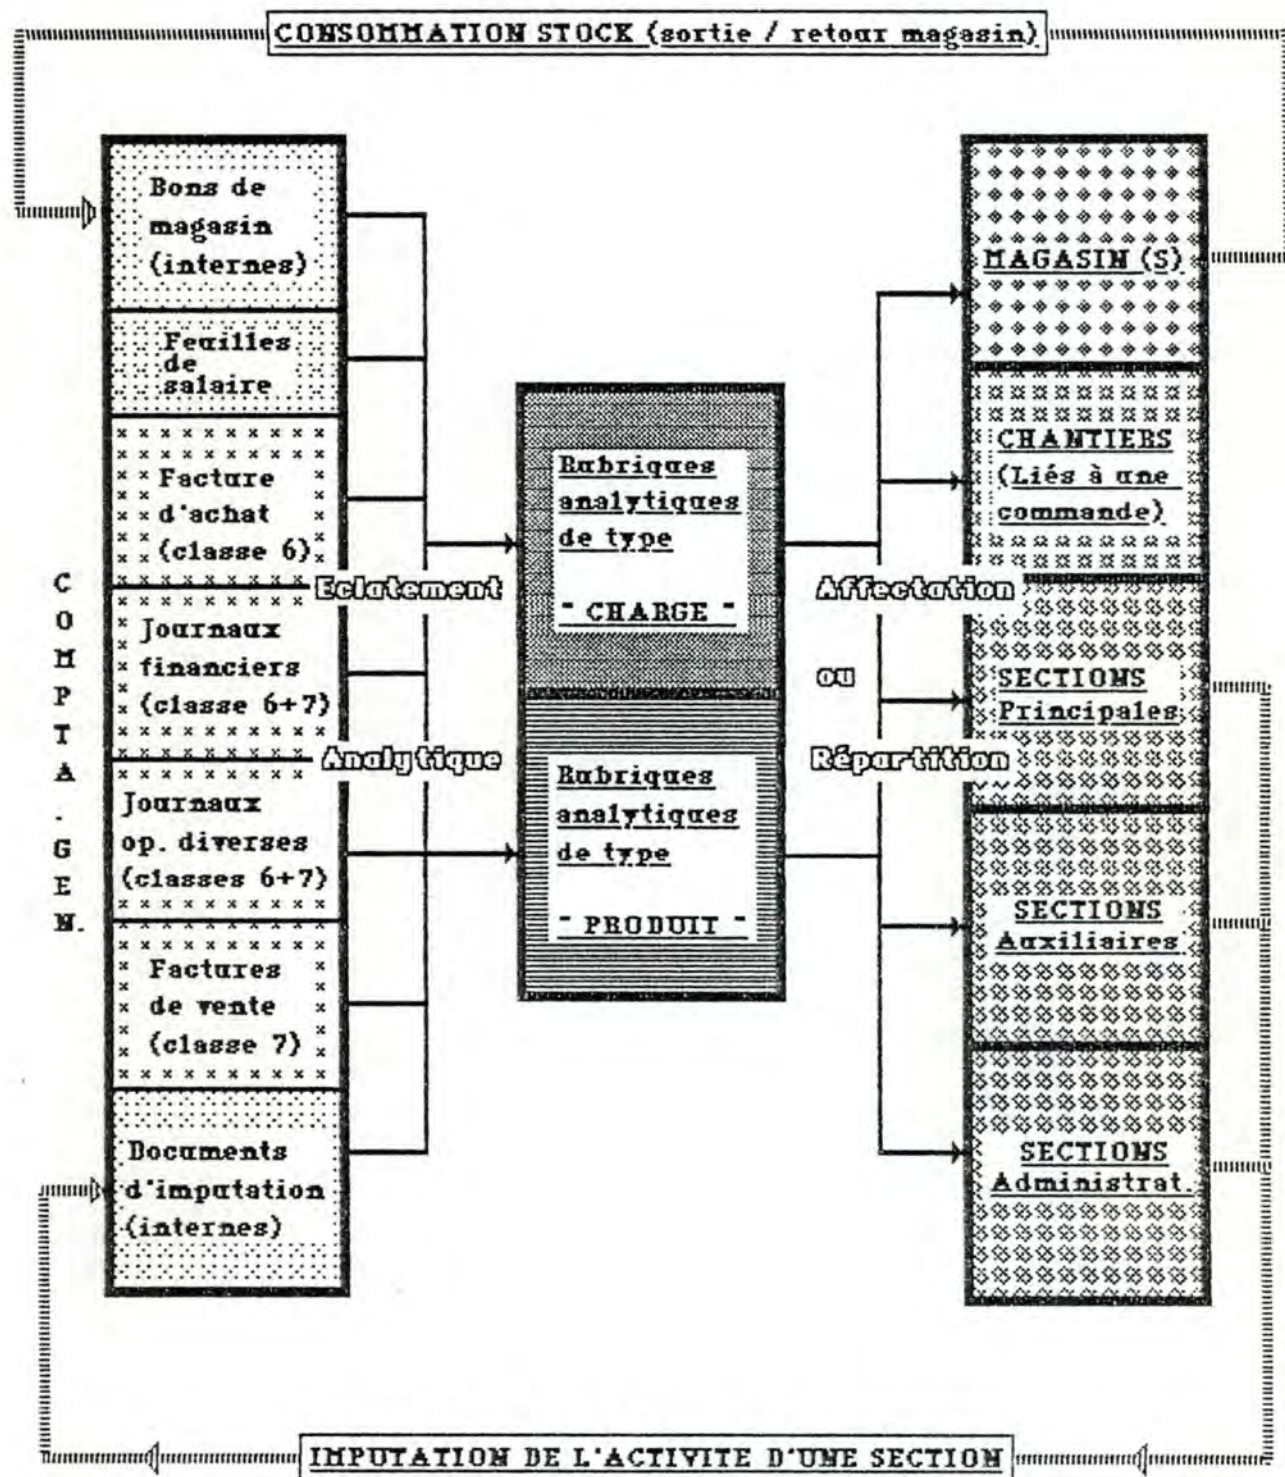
CONSOMMATION STOCK (sortie / retour magasin)

Bons de magasin (internes)

Feuilles de salaire

Facture d'achat (classe 6)

Journaux financiers (classe 6+7)

Journaux op. diverses (classes 6+7)

Factures de vente (classe 7)

Documents d'imputation (internes)

C O M P T A . G E N.

Eclatement

Analytique

Rubriques analytiques de type

- CHARGE -

Rubriques analytiques de type

- PRODUIT -

Affectation

ou

Répartition

MAGASIN (S)

CHANTIERS (Liés à une commande)

SECTIONS Principales

SECTIONS Auxiliaires

SECTIONS Administrat.

IMPUTATION DE L'ACTIVITE D'UNE SECTION